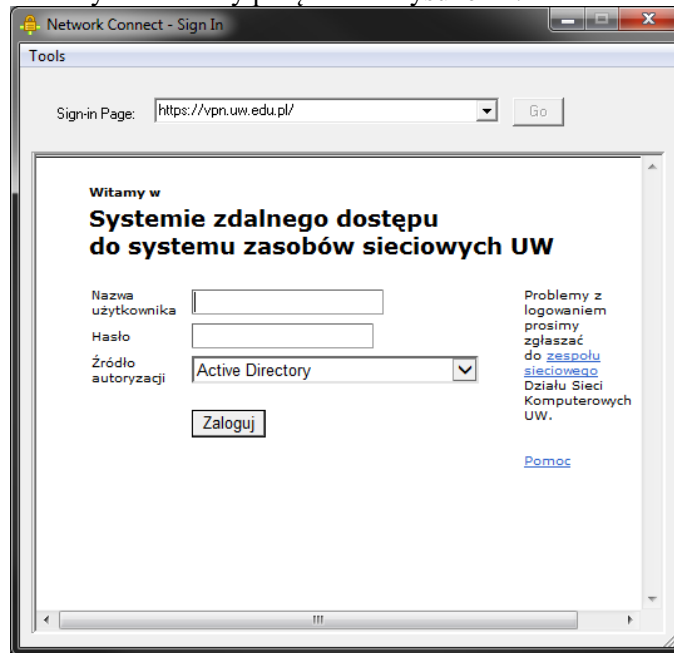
Network Connect - Sign In

Tools

Sign-in Page: https://vpn.uw.edu.pl/ Go

Witamy w

Systemie zdalnego dostępu do systemu zasobów sieciowych UW

Nazwa użytkownika

Hasło

Źródło autoryzacji Active Directory

Zaloguj

Problemy z logowaniem prosimy zgłaszać do zespołu sieciowego Działu Sieci Komputerowych UW.

Pomoc